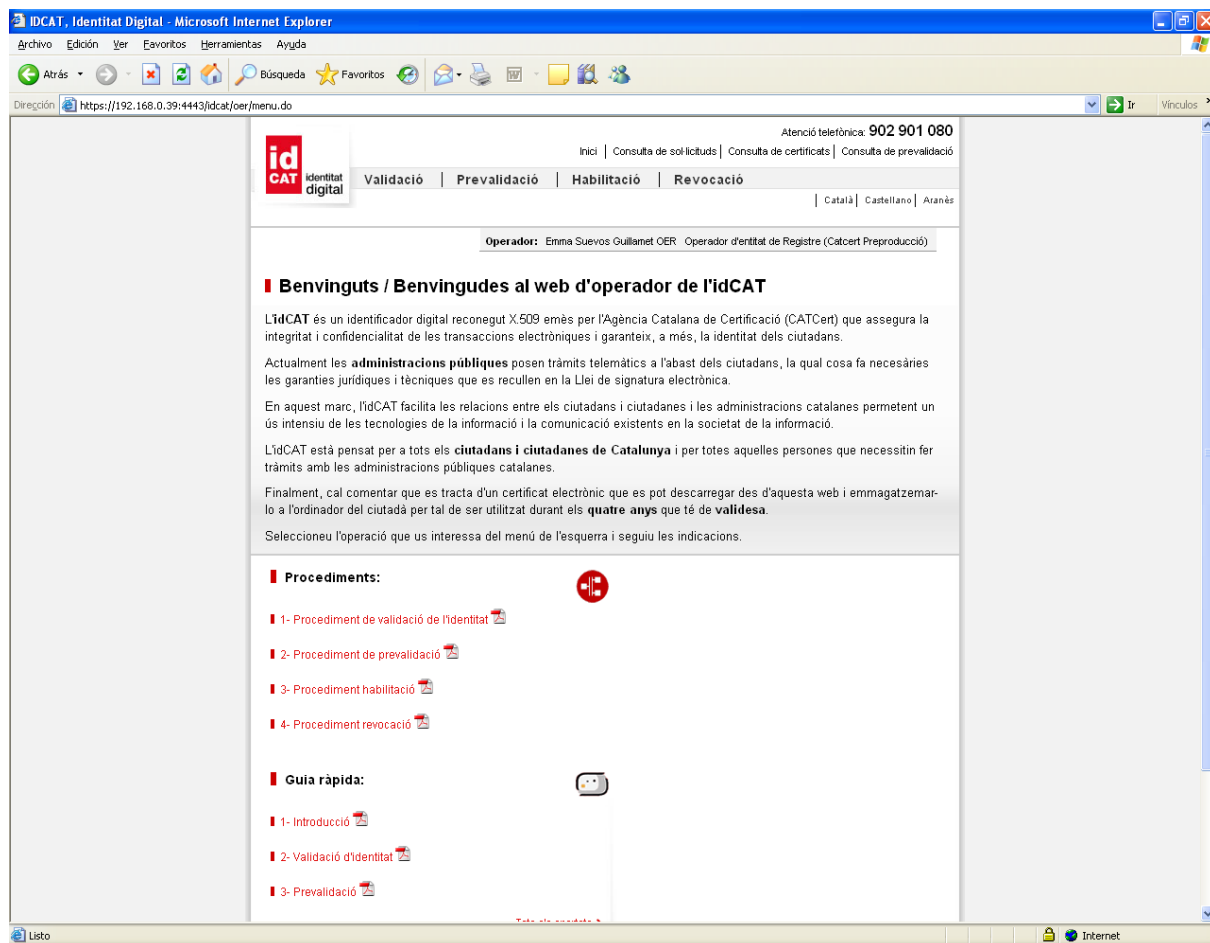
IDCAT, Identitat Digital - Microsoft Internet Explorer

Archivo Edición Ver Favoritos Herramientas Ayuda

Atrás Búsqueda Favoritos

Dirección https://192.168.0.39:4443/idcat/oer/menu.do Ir Vínculos

Atenció telefònica: 902 901 080

Inici | Consulta de sol·licituds | Consulta de certificats | Consulta de prevalidació

id CAT identitat digital

Validació | Prevalidació | Habilitació | Revocació

| Català | Castellano | Aranès

Operador: Emma Suevos Guillamet OER Operador d'entitat de Registre (Catcert Preproducció)

Benvinguts / Benvingudes al web d'operador de l'idCAT

L'idCAT és un identificador digital reconegut X.509 emès per l'Agència Catalana de Certificació (CATCert) que assegura la integritat i confidencialitat de les transaccions electròniques i garanteix, a més, la identitat dels ciutadans.

Actualment les administracions públiques posen tràmits telemàtics a l'abast dels ciutadans, la qual cosa fa necesàries les garanties jurídiques i tècniques que es recullen en la Llei de signatura electrònica.

En aquest marc, l'idCAT facilita les relacions entre els ciutadans i ciutadanes i les administracions catalanes permetent un ús intensiu de les tecnologies de la informació i la comunicació existents en la societat de la informació.

L'idCAT està pensat per a tots els ciutadans i ciutadanes de Catalunya i per totes aquelles persones que necessitin fer tràmits amb les administracions públiques catalanes.

Finalment, cal comentar que es tracta d'un certificat electrònic que es pot descarregar des d'aquesta web i emmagatzemar-lo a l'ordinador del ciutadà per tal de ser utilitzat durant els quatre anys que té de validesa.

Seleccioneu l'operació que us interessa del menú de l'esquerra i seguiu les indicacions.

Procediments:

1- Procediment de validació de l'identitat

2- Procediment de prevalidació

3- Procediment habilitació

4- Procediment revocació

Guia ràpida:

1- Introducció

2- Validació d'identitat

3- Prevalidació

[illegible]

Listo

Internet